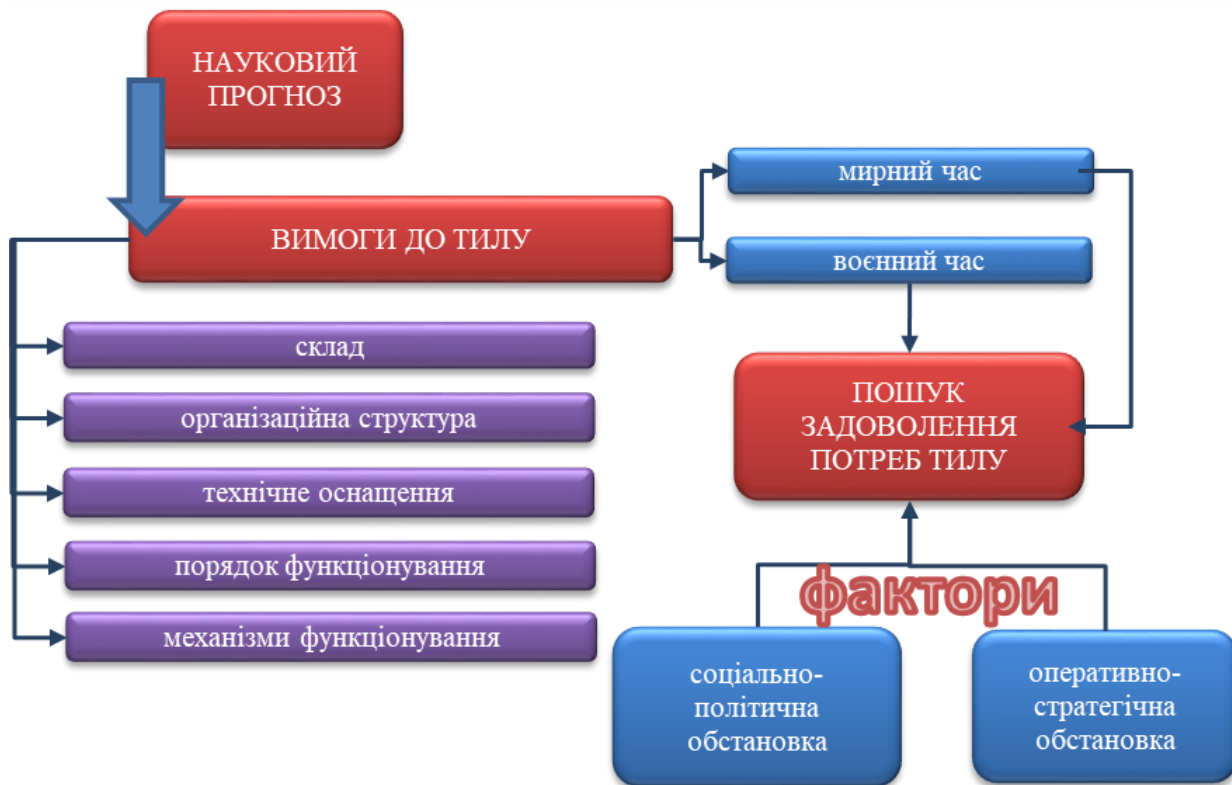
НАУКОВИЙ ПРОГНОЗ

ВИМОГИ ДО ТИЛУ

мирний час

воєнний час

склад

організаційна структура

технічне оснащення

порядок функціонування

механізми функціонування

ПОШУК ЗАДОВОЛЕННЯ ПОТРЕБ ТИЛУ

фактори

соціально-політична обстановка

оперативно-стратегічна обстановка